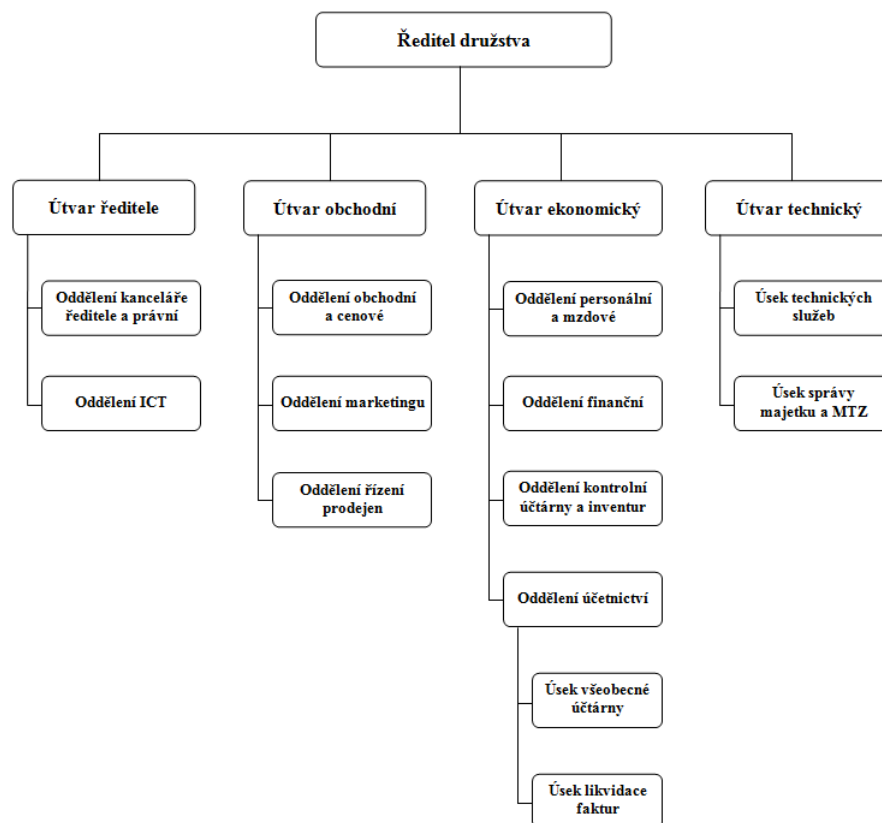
Ředitel družstva

Útvar ředitele

Oddělení kanceláře ředitele a právní

Oddělení ICT

Útvar obchodní

Oddělení obchodní a cenové

Oddělení marketingu

Oddělení řízení prodejen

Útvar ekonomický

Oddělení personální a mzdové

Oddělení finanční

Oddělení kontrolní účtárny a inventur

Oddělení účetnictví

Úsek všeobecné účtárny

Úsek likvidace faktur

Útvar technický

Úsek technických služeb

Úsek správy majetku a MTZ